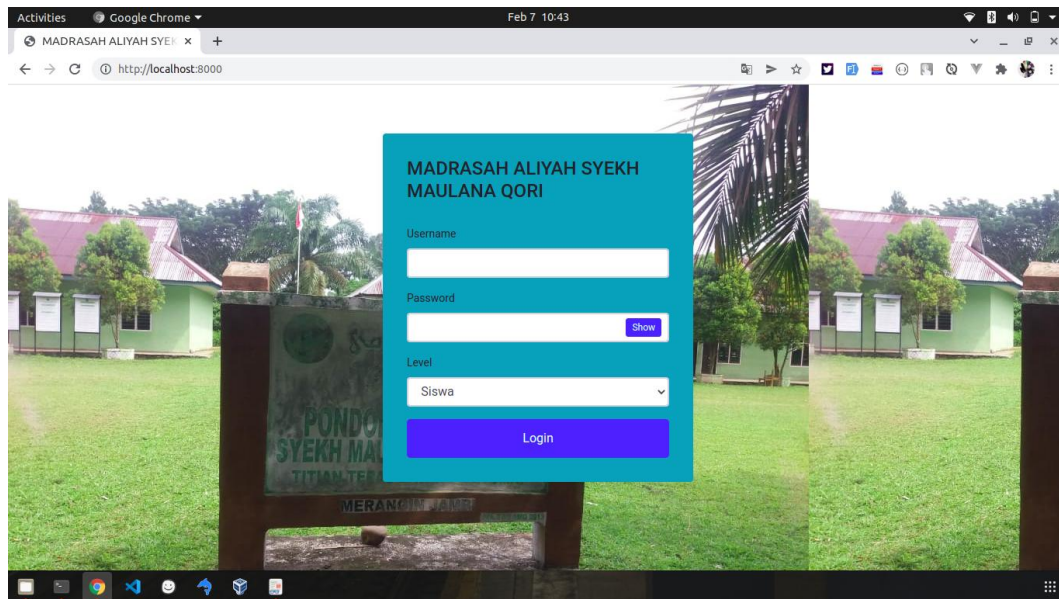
Activities Google Chrome ▾ Feb 7 10:43

MADRASAH ALIYAH SYEK ×  +

http://localhost:8000

MADRASAH ALIYAH SYEKH MAULANA QORI

Username

Password

Show

Level

Siswa

Login

PONDO
SYEKH MA
TITIAN TE
MERAN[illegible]